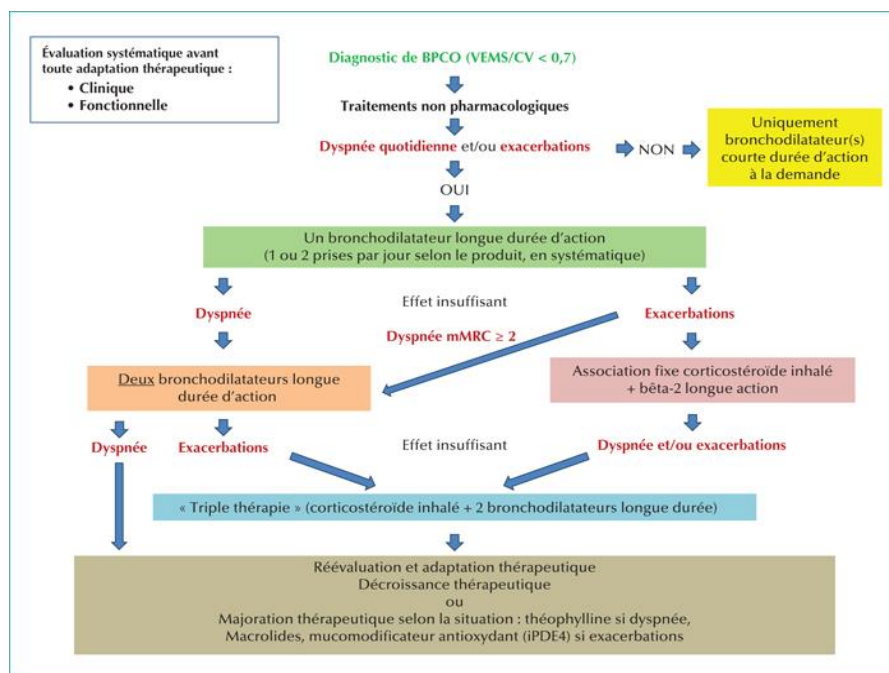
Évaluation systématique avant toute adaptation thérapeutique :
• Clinique
• Fonctionnelle

Diagnostic de BPCO (VEMS/CV < 0,7)

Traitements non pharmacologiques

Dyspnée quotidienne et/ou exacerbations

NON

Uniquement bronchodilatateur(s) courte durée d'action à la demande

OUI

Un bronchodilatateur longue durée d'action
(1 ou 2 prises par jour selon le produit, en systématique)

Dyspnée

Effet insuffisant

Exacerbations

Dyspnée mMRC ≥ 2

Deux bronchodilatateurs longue durée d'action

Association fixe corticostéroïde inhalé + bêta-2 longue action

Dyspnée

Exacerbations

Effet insuffisant

Dyspnée et/ou exacerbations

« Triple thérapie » (corticostéroïde inhalé + 2 bronchodilatateurs longue durée)

Réévaluation et adaptation thérapeutique
Décroissance thérapeutique
ou
Majoration thérapeutique selon la situation : théophylline si dyspnée,
Macrolides, mucomodificateur antioxydant (iPDE4) si exacerbations